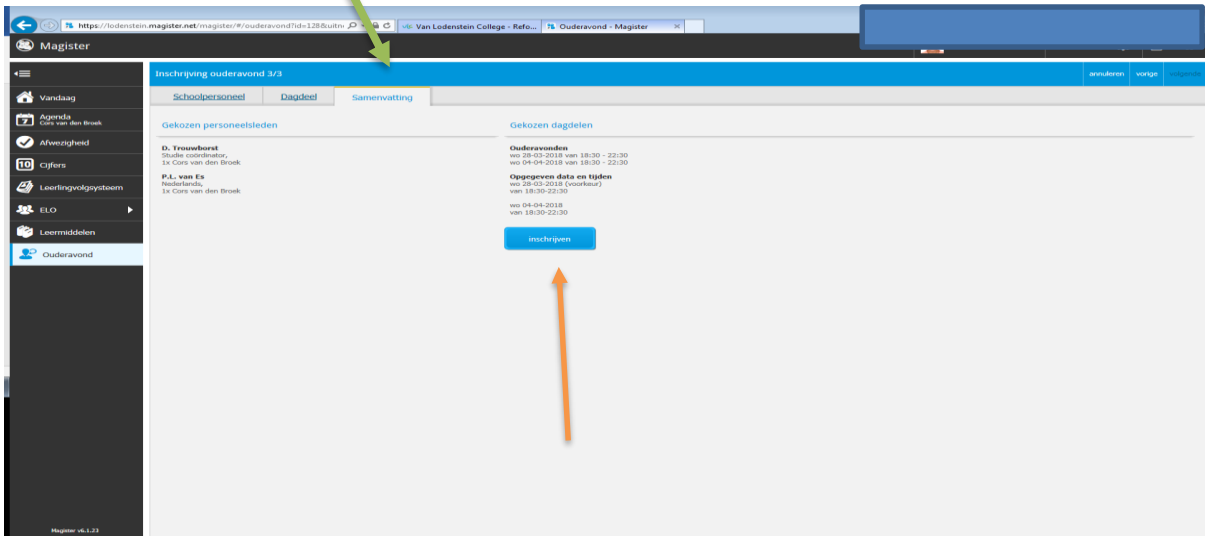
https://lodenstein.magister.net/magister/#/ouderavond?id=128&uitn

Van Lodenstein College - Refo...

Ouderavond - Magister

Magister

Inschrijving ouderavond 3/3

annuleren vorige volgende

Vandaag

Agenda
Cors van den Broek

Afwezigheid

10 Cijfers

Leerlingvolgsysteem

ELO

Leermiddelen

Ouderavond

Magister v6.1.23

Schoolpersoneel Dagdeel Samenvatting

Gekozen personeelsleden

D. Trouwborst
Studie coördinator,
1x Cors van den Broek

P.L. van Es
Nederlands,
1x Cors van den Broek

Gekozen dagdelen

Ouderavonden
wo 28-03-2018 van 18:30 - 22:30
wo 04-04-2018 van 18:30 - 22:30

Opgegeven data en tijden
wo 28-03-2018 (voorkeur)
van 18:30-22:30

wo 04-04-2018
van 18:30-22:30

inschrijven